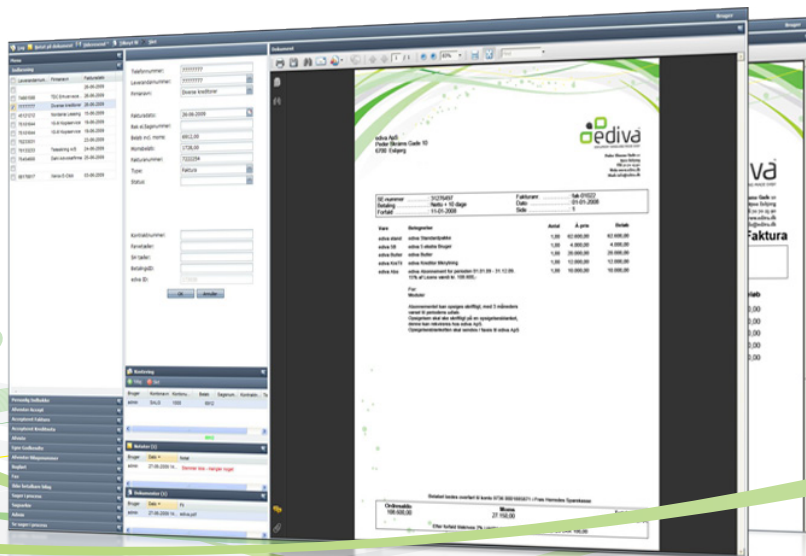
Bruger

Dokument

Home

Indbakke

Telefonnummer:
Leverandørnummer:
Kreditor:
Diverse kreditorer

Fakturadato:
26-06-2009
Betalingsdato:
Beløb inkl. moms:
Momsbeløb:
Fakturanummer:
Type:
Faktura
Status:

Kontrakt
Bemærkninger
Dokumenter

OK
Annuller

Personlig indbakke
Afventer Accept
Accepteret Faktura
Accepteret Kreditnota
Afviste
Egne kreditorer
Afventer Bilagsnummer
Bogført
Log

ediva

ediva ApS
Peder Skrams Gade 10
6700 Esbjerg

SE-nummer
Betaling
Forfald
Fakturanr.
Dato
Side

Vare
Betegnelse
Antal
Á pris
Beløb

ediva standard
ediva Standardpakke
ediva 5 ekstra Bruger
ediva Butler
ediva Kreditor
ediva Abonnement

Faktura